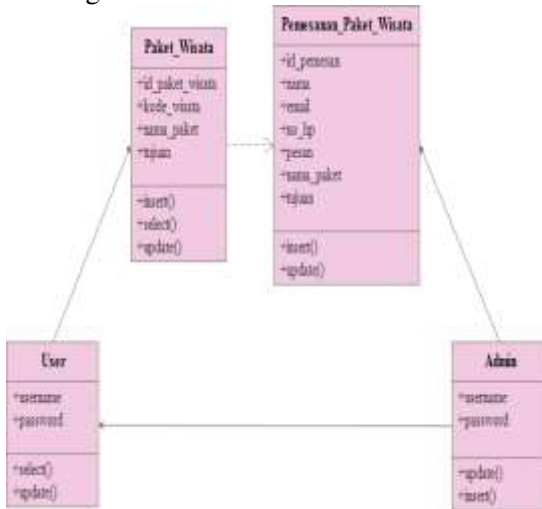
Paket_Wisata
+id_paket_wisata
+kode_wisata
+nama_paket
+tujuan
+insert()
+select()
+update()

Pemesanan_Paket_Wisata
+id_pemesan
+nama
+email
+no_hp
+pesan
+nama_paket
+tujuan
+insert()
+update()

User
+username
+password
+select()
+update()

Admin
+username
+password
+update()
+insert()